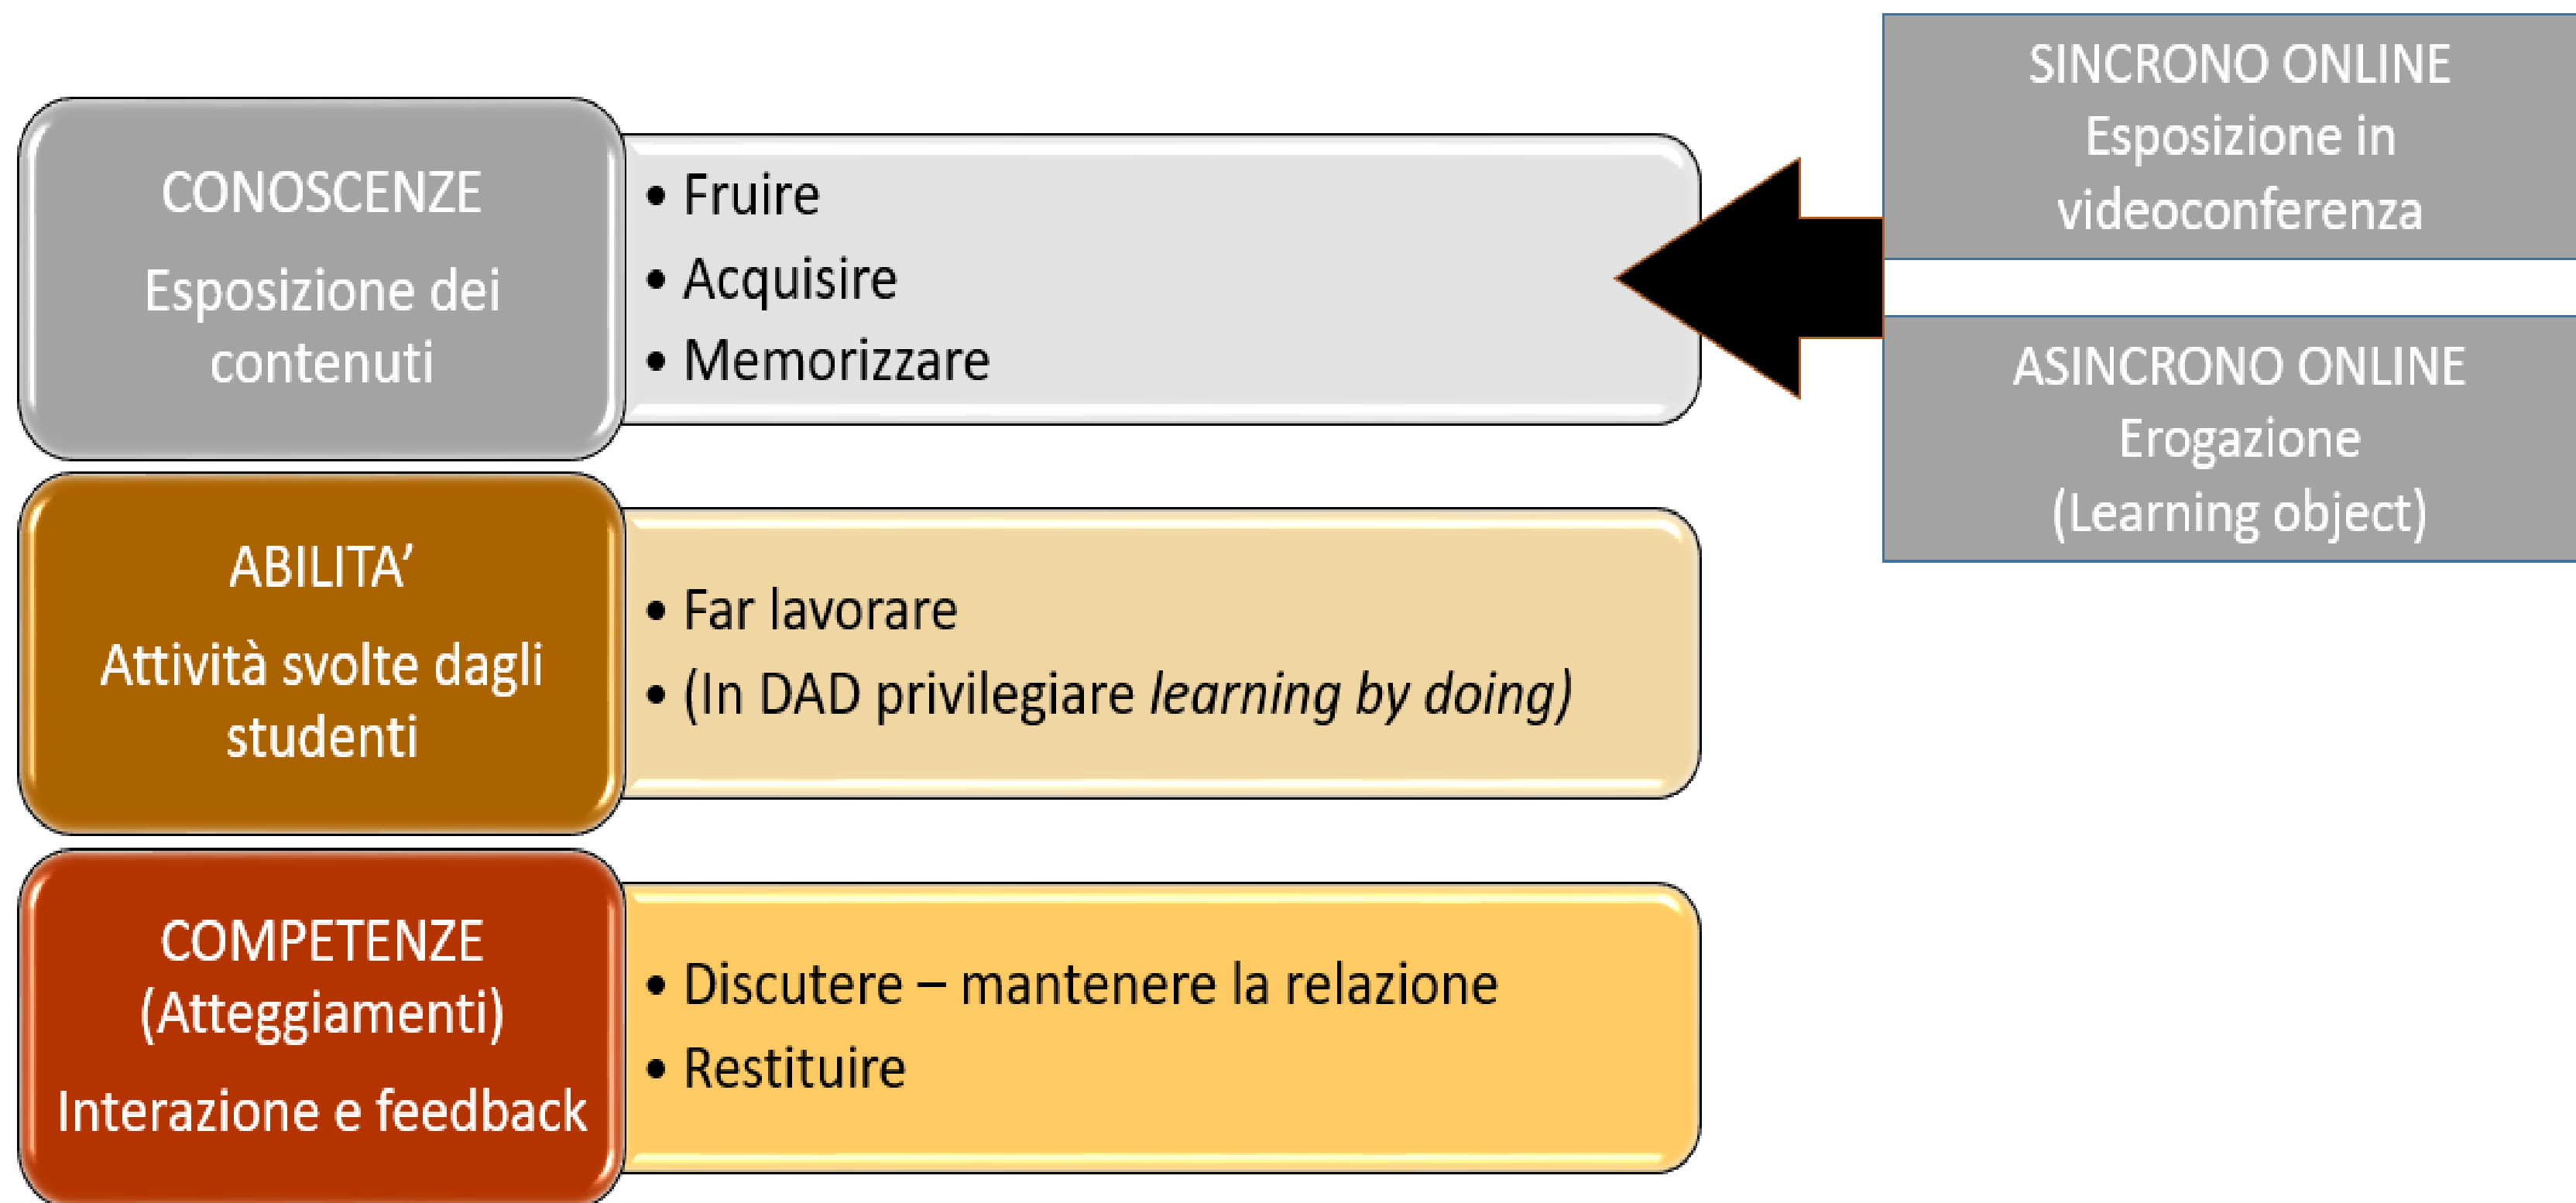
CONOSCENZE
Esposizione dei contenuti

• Fruire
• Acquisire
• Memorizzare

SINCRONO ONLINE
Esposizione in videoconferenza

ASINCRONO ONLINE
Erogazione
(Learning object)

ABILITA'
Attività svolte dagli studenti

• Far lavorare
• (In DAD privilegiare *learning by doing)*

COMPETENZE
(Atteggiamenti)
Interazione e feedback

• Discutere – mantenere la relazione
• Restituire